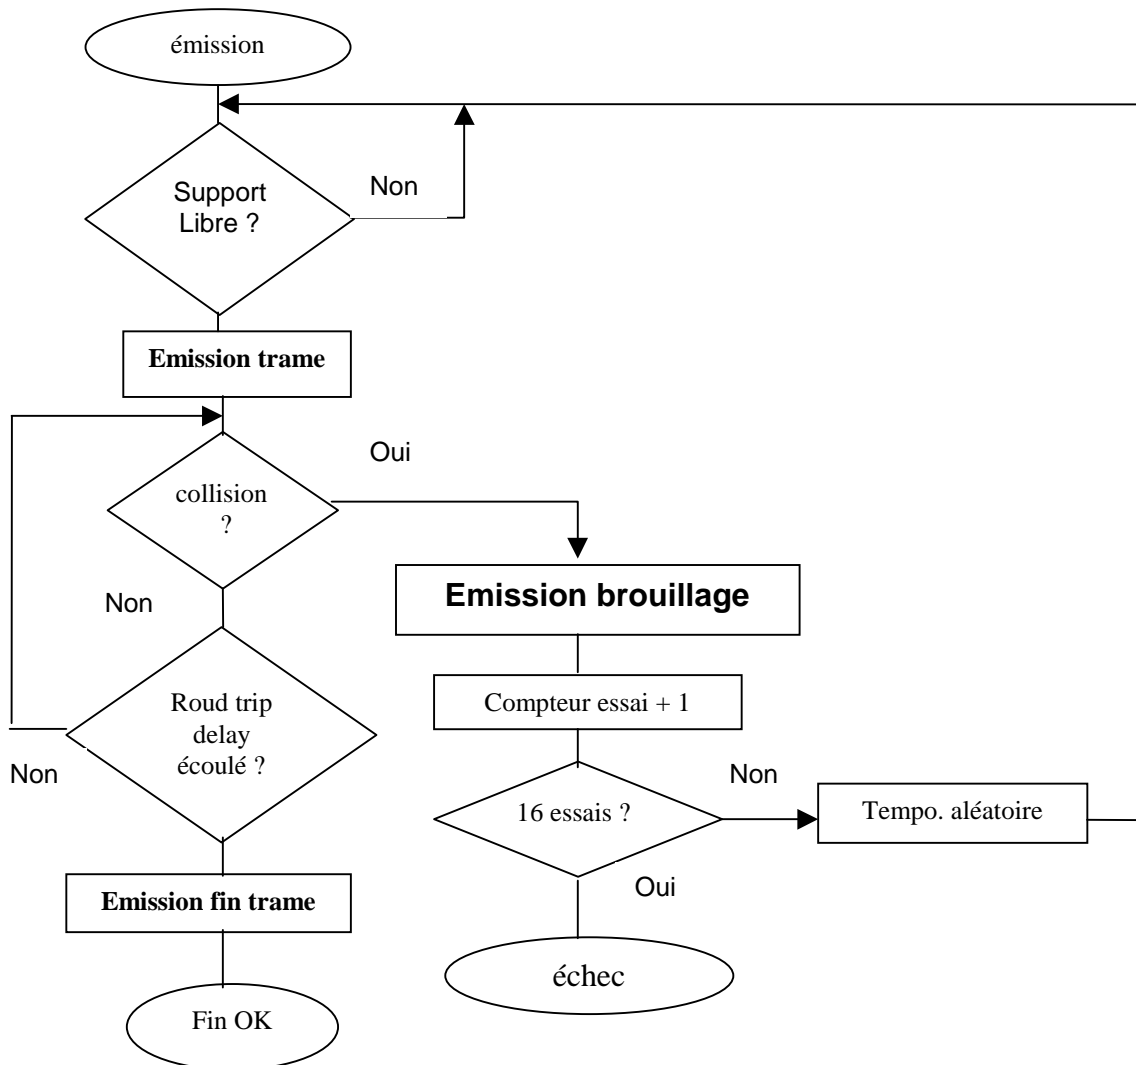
émission

Support Libre ?

Non

Emission trame

Oui

collision ?

Non

Emission brouillage

Roud trip delay écoulé ?

Compteur essai + 1

Non

Non

16 essais ?

Tempo. aléatoire

Oui

Emission fin trame

échec

Fin OK